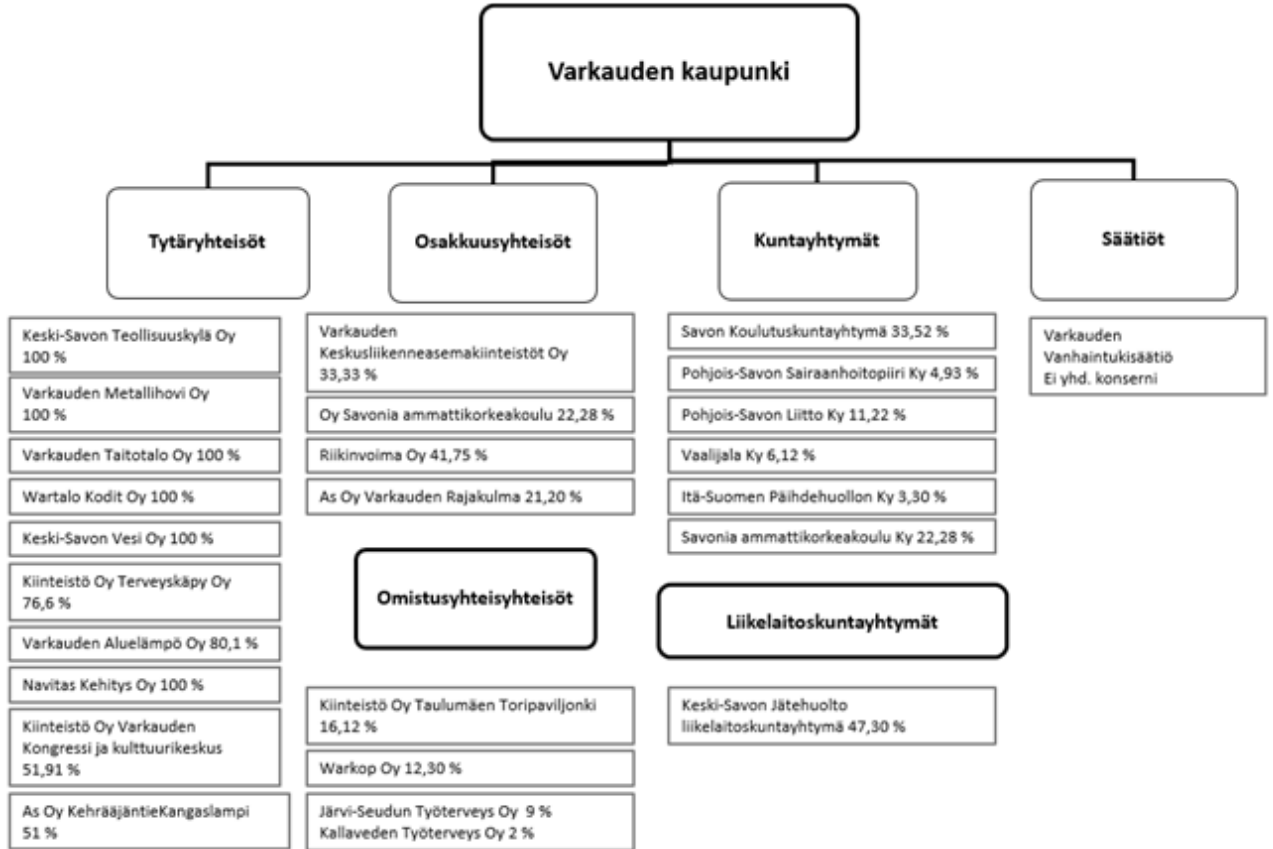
Varkauden kaupunki

Tytäryhteisöt

Keski-Savon Teollisuuskylä Oy 100 %

Varkauden Metallihovi Oy 100 %

Varkauden Taitotalo Oy 100 %

Wartalo Kodit Oy 100 %

Keski-Savon Vesi Oy 100 %

Kiinteistö Oy Terveyskäpy Oy 76,6 %

Varkauden Aluelämpö Oy 80,1 %

Navitas Kehitys Oy 100 %

Kiinteistö Oy Varkauden Kongressi ja kulttuurikeskus 51,91 %

As Oy KehrääjäntieKangaslampi 51 %

Osakkuusyhteisöt

Varkauden Keskusliikenneasemakiinteistöt Oy 33,33 %

Oy Savonia ammattikorkeakoulu 22,28 %

Riikinvoima Oy 41,75 %

As Oy Varkauden Rajakulma 21,20 %

Omistusyhteisyhteisöt

Kiinteistö Oy Taulumäen Toripaviljonki 16,12 %

Warkop Oy 12,30 %

Järvi-Seudun Työterveys Oy 9 %
Kallaveden Työterveys Oy 2 %

Kuntayhtymät

Savon Koulutuskuntayhtymä 33,52 %

Pohjois-Savon Sairaanhoitopiiri Ky 4,93 %

Pohjois-Savon Liitto Ky 11,22 %

Vaalijala Ky 6,12 %

Itä-Suomen Päihdehuollon Ky 3,30 %

Savonia ammattikorkeakoulu Ky 22,28 %

Liikelaitoskuntayhtymät

Keski-Savon Jätehuolto liikelaitoskuntayhtymä 47,30 %

Säätiöt

Varkauden Vanhaintukisäätiö
Ei yhd. konserni